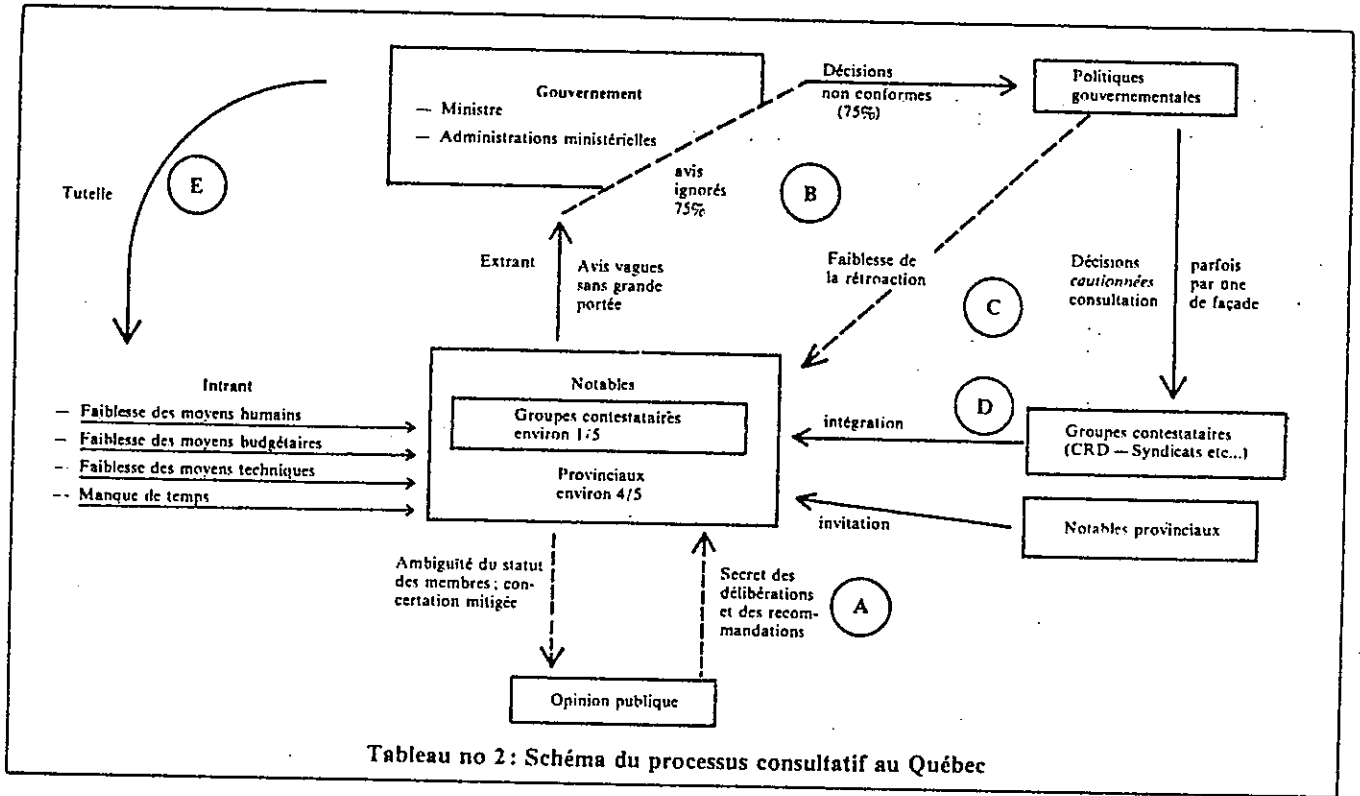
Gouvernement
— Ministre
— Administrations ministérielles

Décisions non conformes (75%)

Politiques gouvernementales

Tutelle

E

avis ignorés 75%

B

Extrant

Avis vagues sans grande portée

Faiblesse de la rétroaction

C

Décisions *cautionnées* consultation

parfois par une de façade

Intrant
— Faiblesse des moyens humains
— Faiblesse des moyens budgétaires
— Faiblesse des moyens techniques
— Manque de temps

Notables

Groupes contestataires environ 1/5

Provinciaux environ 4/5

D

intégration

Groupes contestataires (CRD — Syndicats etc...)

invitation

Notables provinciaux

Ambiguïté du statut des membres; concertation mitigée

Secret des délibérations et des recommandations

A

Opinion publique

Tableau no 2: Schéma du processus consultatif au Québec